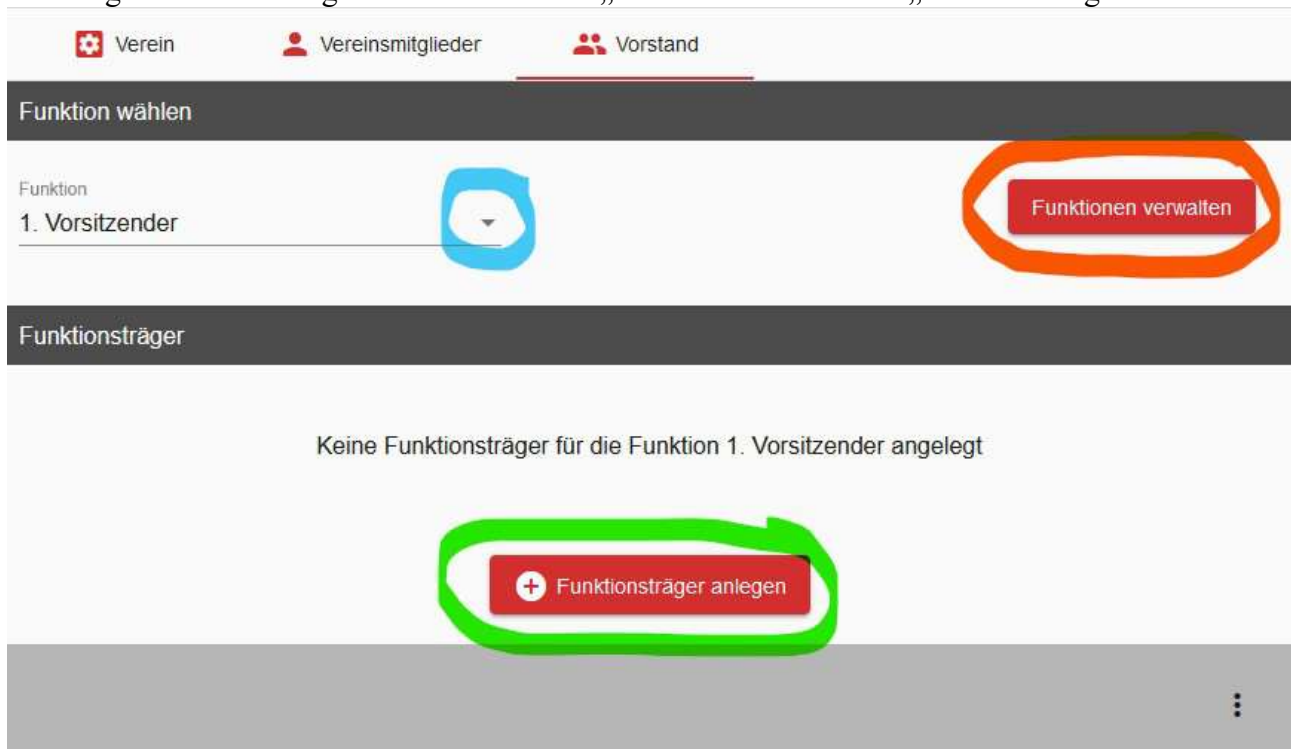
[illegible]

Verein Vereinsmitglieder Vorstand

Funktion wählen

Funktion
1. Vorsitzender

Funktionen verwalten

Funktionsträger

Keine Funktionsträger für die Funktion 1. Vorsitzender angelegt

Funktionsträger anlegen